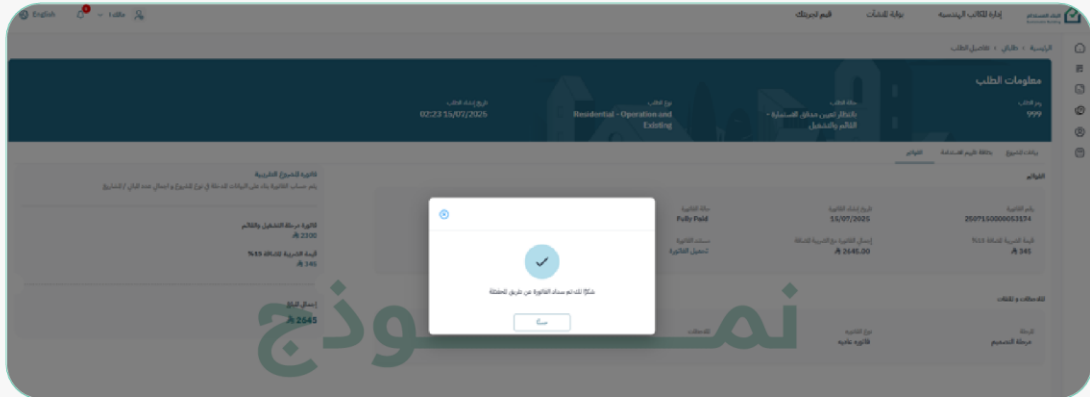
English 1 طلال

إدارة الطلبات الهندسية بوابة المنشآت قيم تجربتك

الرئيسية > طلباتي > تفاصيل الطلب

معلومات الطلب

رقم الطلب
999

حالة الطلب
بانتظار تعيين مكتب الاستشارة - القائم والتشغيل

نوع الطلب
Residential - Operation and Existing

تاريخ إنشاء الطلب
02:23 15/07/2025

بيانات المشروع بطاقة تقييم الاستشارة الفواتير

الفواتير

رقم الفاتورة
2507150000053174

تاريخ إنشاء الفاتورة
15/07/2025

حالة الفاتورة
Fully Paid

القيمة الضريبية المضافة 15%
345

إجمالي الفاتورة مع الضريبة المضافة
2645.00

مستند الفاتورة
تحميل الفاتورة

فاتورة المشروع التقديرية
يتم حساب الفاتورة بناء على البيانات المدخلة في نوع المشروع وأعمال مساحة البناء / المشاريع

فاتورة مرحلة التشغيل والقائم
2300

القيمة الضريبية المضافة 15%
345

إجمالي المبلغ
2645

الملاحظات والقيود

المرحلة
مرحلة التصميم

نوع الفاتورة
فاتورة عادية

الملاحظات

شكراً لك تم سداد الفاتورة عن طريق المحفظة

حسناً

نموذج